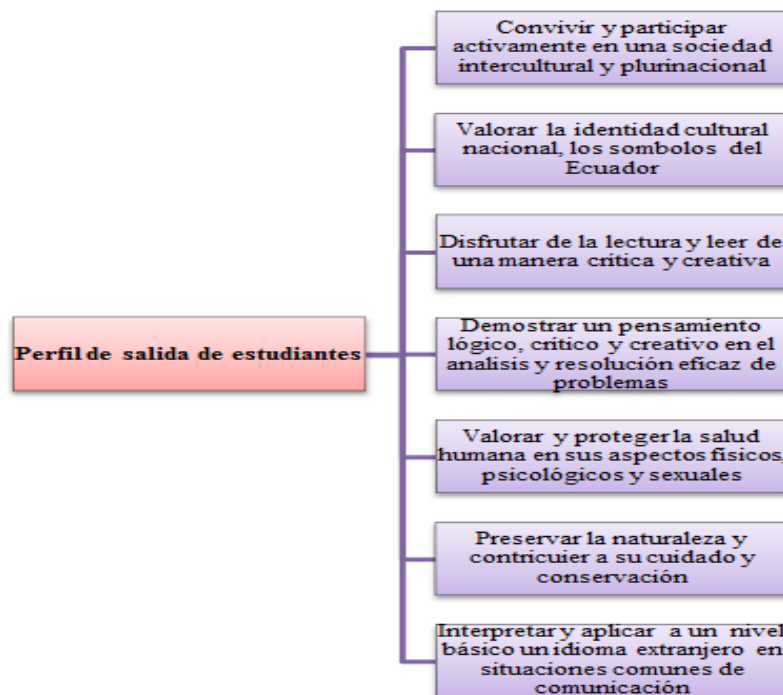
Perfil de salida de estudiantes

Convivir y participar activamente en una sociedad intercultural y plurinacional

Valorar la identidad cultural nacional, los sombolos del Ecuador

Disfrutar de la lectura y leer de una manera critica y creativa

Demostrar un pensamiento lógico, critico y creativo en el analisis y resolución eficaz de problemas

Valorar y proteger la salud humana en sus aspectos fisicos, psicológicos y sexuales

Preservar la naturaleza y contricuier a su cuidado y conservación

Interpretar y aplicar a un nivel básico un idioma extranjero en situaciones comunes de comunicación